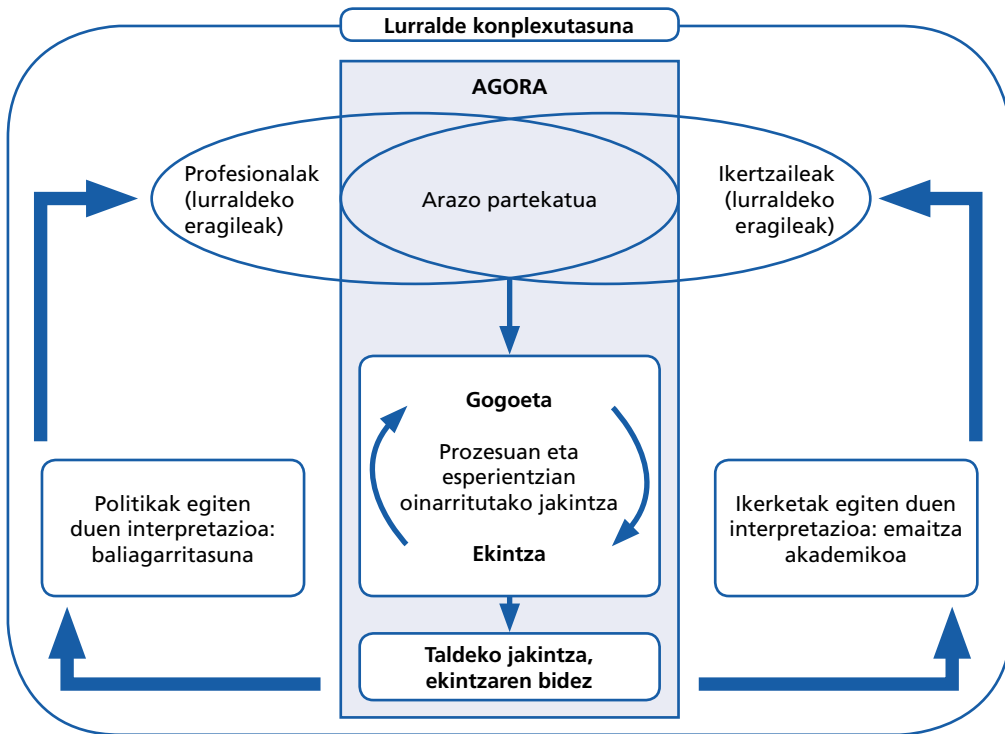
Lurralde konplexutasuna

AGORA

Profesionalak (lurraldeko eragileak)

Arazo partekatua

Ikertzaileak (lurraldeko eragileak)

Gogoeta

Prozesuan eta esperientzian oinarritutako jakintza

Ekintza

Politikak egiten duen interpretazioa: baliagarritasuna

Ikerketak egiten duen interpretazioa: emaitza akademikoa

Taldeko jakintza, ekintzaren bidez